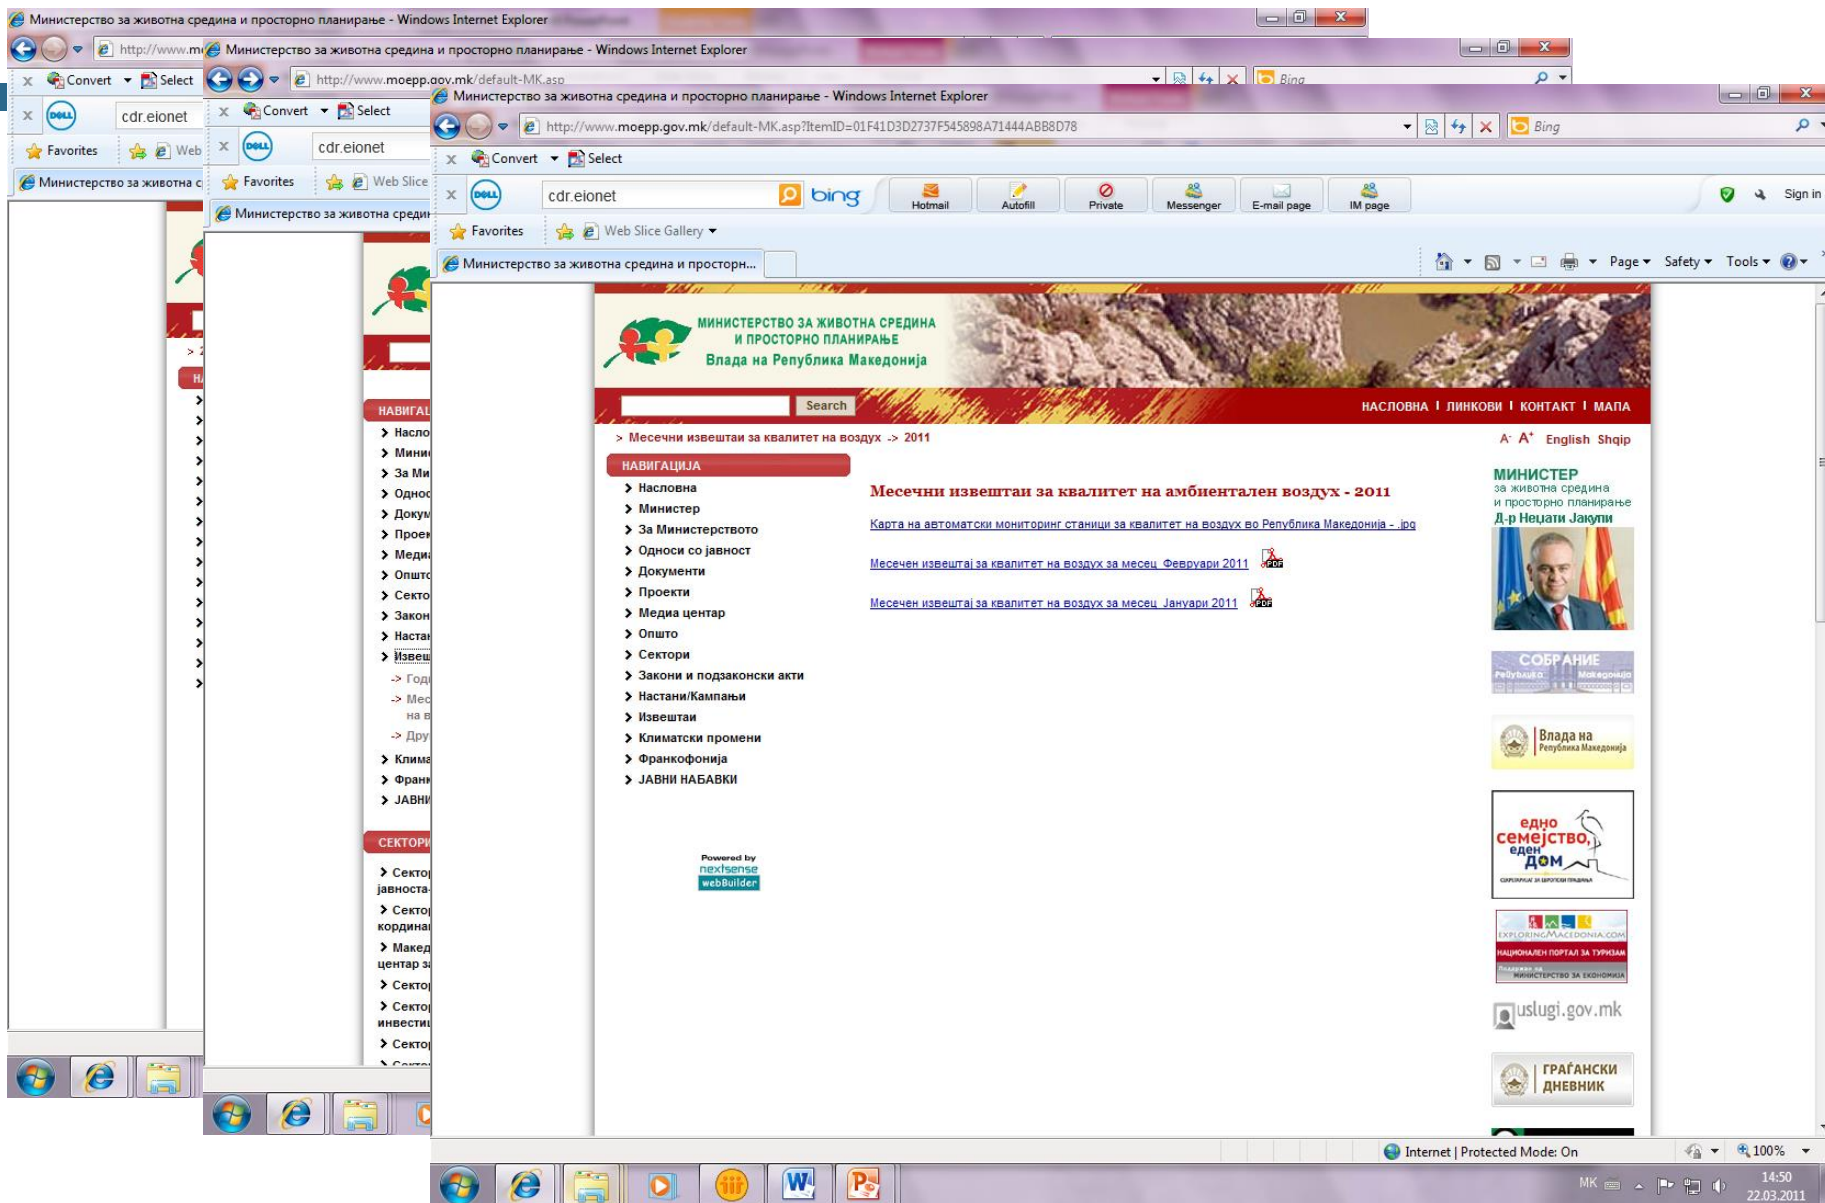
Министерство за животна средина и просторно планирање - Windows Internet Explorer

http://www.m

Convert Select

cdr.eionet

Favorites Web

Министерство за животна с

Министерство за животна средина и просторно планирање - Windows Internet Explorer

http://www.moepp.gov.mk/default-MK.asp

Bing

Convert Select

cdr.eionet

Favorites Web Slice

Министерство за животна среди

НАВИГАЦ

Насло
Мини
За Ми
Однос
Докум
Проек
Меди
Општ
Секто
Закон
Наста
Извеш
Год
Мес на в
Дру
Клима
Франк
ЈАВНИ

СЕКТОРИ

Сектор јавноста
Сектор кординац
Македо центар з
Сектор
Сектор инвестиц
Сектор

Министерство за животна средина и просторно планирање - Windows Internet Explorer

http://www.moepp.gov.mk/default-MK.asp?ItemID=01F41D3D2737F545898A71444ABB8D78

Bing

Convert Select

cdr.eionet bing Hotmail Autofill Private Messenger E-mail page IM page Sign in

Favorites Web Slice Gallery

Министерство за животна средина и просторн...

Page Safety Tools

МИНИСТЕРСТВО ЗА ЖИВОТНА СРЕДИНА И ПРОСТОРНО ПЛАНИРАЊЕ
Влада на Република Македонија

Search

НАСЛОВНА | ЛИНКОВИ | КОНТАКТ | МАПА

> Месечни извештаи за квалитет на воздух -> 2011

A- A+ English Shqip

НАВИГАЦИЈА

Насловна
Министер
За Министерството
Односи со јавност
Документи
Проекти
Медиа центар
Општо
Сектори
Закони и подзаконски акти
Настани/Кампањи
Извештаи
Климатски промени
Франкофонија
ЈАВНИ НАБАВКИ

Powered by nextsense webBuilder

Месечни извештаи за квалитет на амбиентален воздух - 2011

Карта на автоматски мониторинг станици за квалитет на воздух во Република Македонија - .jpg

Месечен извештај за квалитет на воздух за месец Февруари 2011

Месечен извештај за квалитет на воздух за месец Јануари 2011

МИНИСТЕР
за животна средина и просторно планирање
Д-р Нецати Јакупи

СОБРАНИЕ
Република Македонија

Влада на Република Македонија

едно семејство, еден дом

EXPLORINGMACEDONIA.COM
НАЦИОНАЛЕН ПОРТАЛ ЗА ТУРИЗАМ
Поддржан од МИНИСТЕРСТВО ЗА ЕКОНОМИЈА

uslugi.gov.mk

ГРАЃАНСКИ ДНЕВНИК

Internet | Protected Mode: On

100%

MK

14:50
22.03.2011